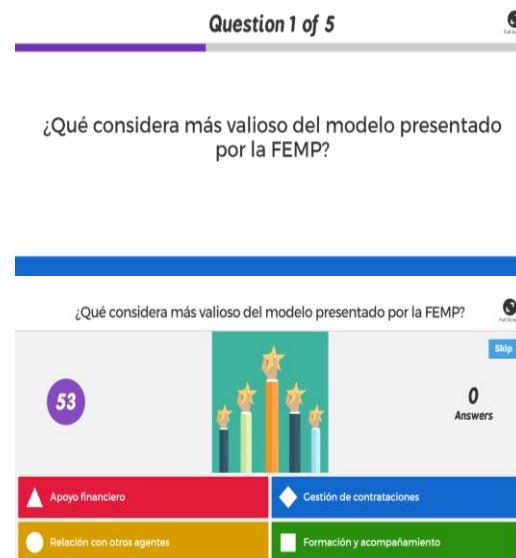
Question 1 of 5

¿Qué considera más valioso del modelo presentado por la FEMP?

¿Qué considera más valioso del modelo presentado por la FEMP?

Skip

53

0
Answers

Apoyo financiero

Gestión de contrataciones

Relación con otros agentes

Formación y acompañamiento